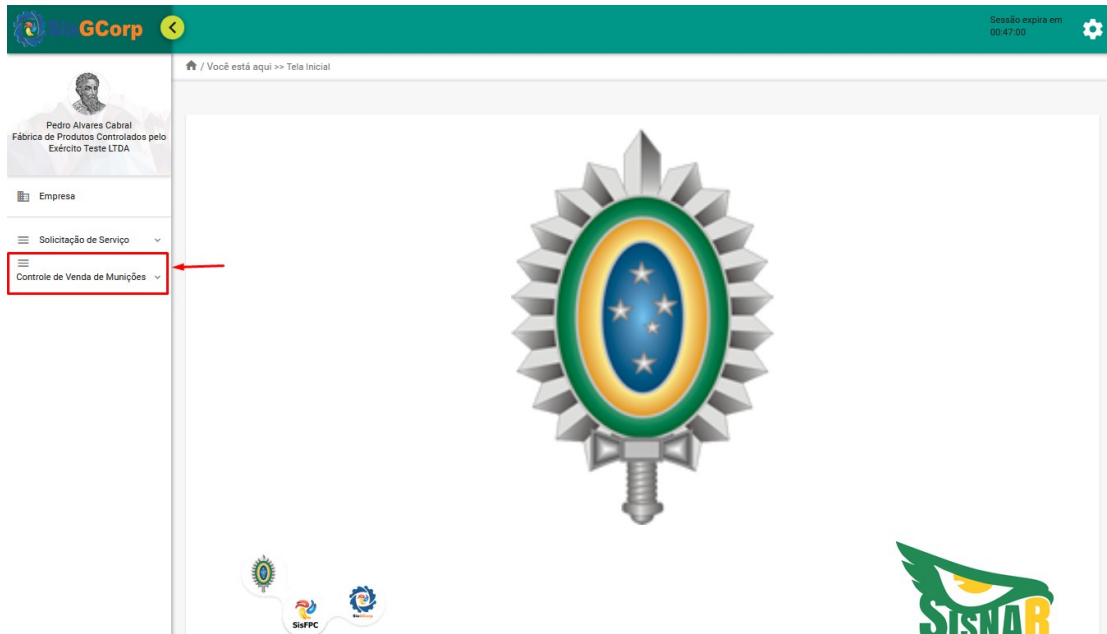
SisGCorp

Sessão expira em 00:47:00

/ Você está aqui >> Tela Inicial

Pedro Alvares Cabral
Fábrica de Produtos Controlados pelo Exército Teste LTDA

Empresa

Solicitação de Serviço

Controle de Venda de Munições

SisFPC

SisGCorp

SISNAR